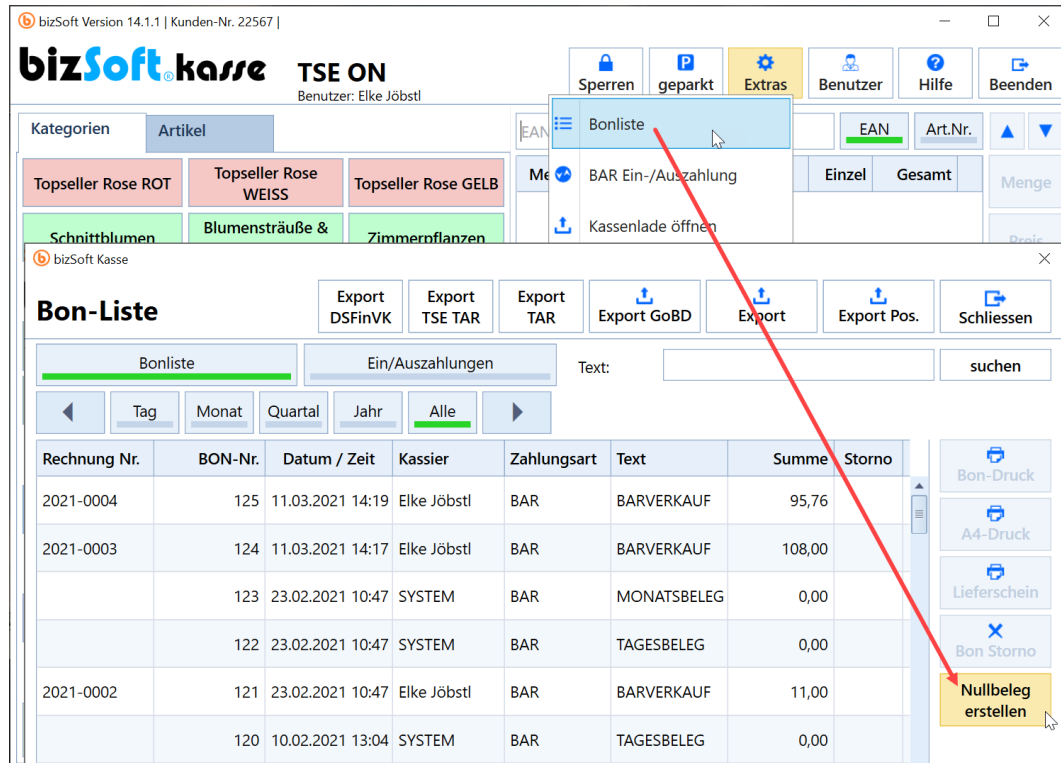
bizSoft Version 14.1.1 | Kunden-Nr. 22567 |

bizSoft kasse

TSE ON
Benutzer: Elke Jöbstl

Sperren
geparkt
Extras
Benutzer
Hilfe
Beenden

Kategorien
Artikel

Topseller Rose ROT
Topseller Rose WEISS
Topseller Rose GELB
Schnittblumen
Blumensträuße &
Zimmerpflanzen

EAN
EAN
Art.Nr.

Me
Einzel
Gesamt
Menge
Preis

Bonliste
BAR Ein-/Auszahlung
Kassenlade öffnen

bizSoft Kasse

Bon-Liste

Export DSFinVK
Export TSE TAR
Export TAR
Export GoBD
Export
Export Pos.
Schliessen

Bonliste
Ein/Auszahlungen
Text:
suchen

Tag
Monat
Quartal
Jahr
Alle

| Rechnung Nr. | BON-Nr. | Datum / Zeit | Kassier | Zahlungsart | Text | Summe | Storno |
|---|---|---|---|---|---|---|---|
| 2021-0004 | 125 | 11.03.2021 14:19 | Elke Jöbstl | BAR | BARVERKAUF | 95,76 | |
| 2021-0003 | 124 | 11.03.2021 14:17 | Elke Jöbstl | BAR | BARVERKAUF | 108,00 | |
| | 123 | 23.02.2021 10:47 | SYSTEM | BAR | MONATSBELEG | 0,00 | |
| | 122 | 23.02.2021 10:47 | SYSTEM | BAR | TAGESBELEG | 0,00 | |
| 2021-0002 | 121 | 23.02.2021 10:47 | Elke Jöbstl | BAR | BARVERKAUF | 11,00 | |
| | 120 | 10.02.2021 13:04 | SYSTEM | BAR | TAGESBELEG | 0,00 | |

Bon-Druck
A4-Druck
Lieferschein
Bon Storno
Nullbeleg erstellen